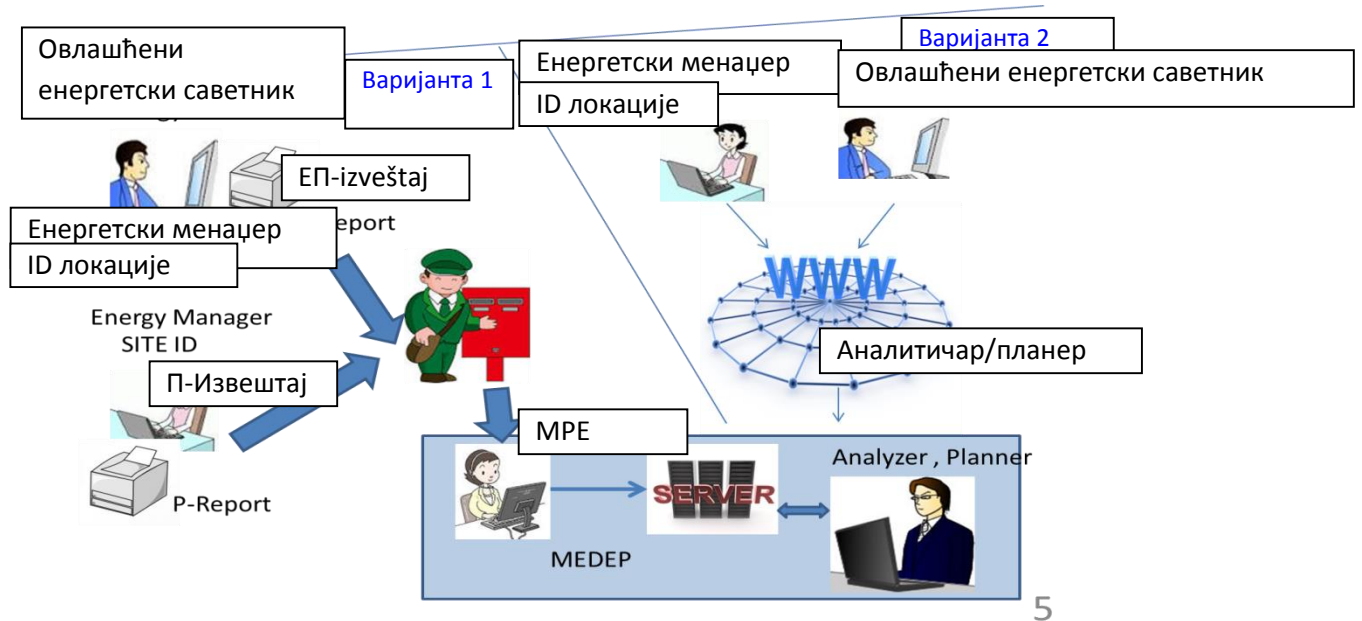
Овлашћени енергетски саветник

Варијанта 1

Енергетски менаџер

ID локације

Варијанта 2

Овлашћени енергетски саветник

ЕП-izveštaj

eport

Енергетски менаџер

ID локације

Energy Manager
SITE ID

П-Извештај

P-Report

WWW

Аналитичар/планер

МРЕ

SERVER

Analyzer , Planner

MEDEP

5